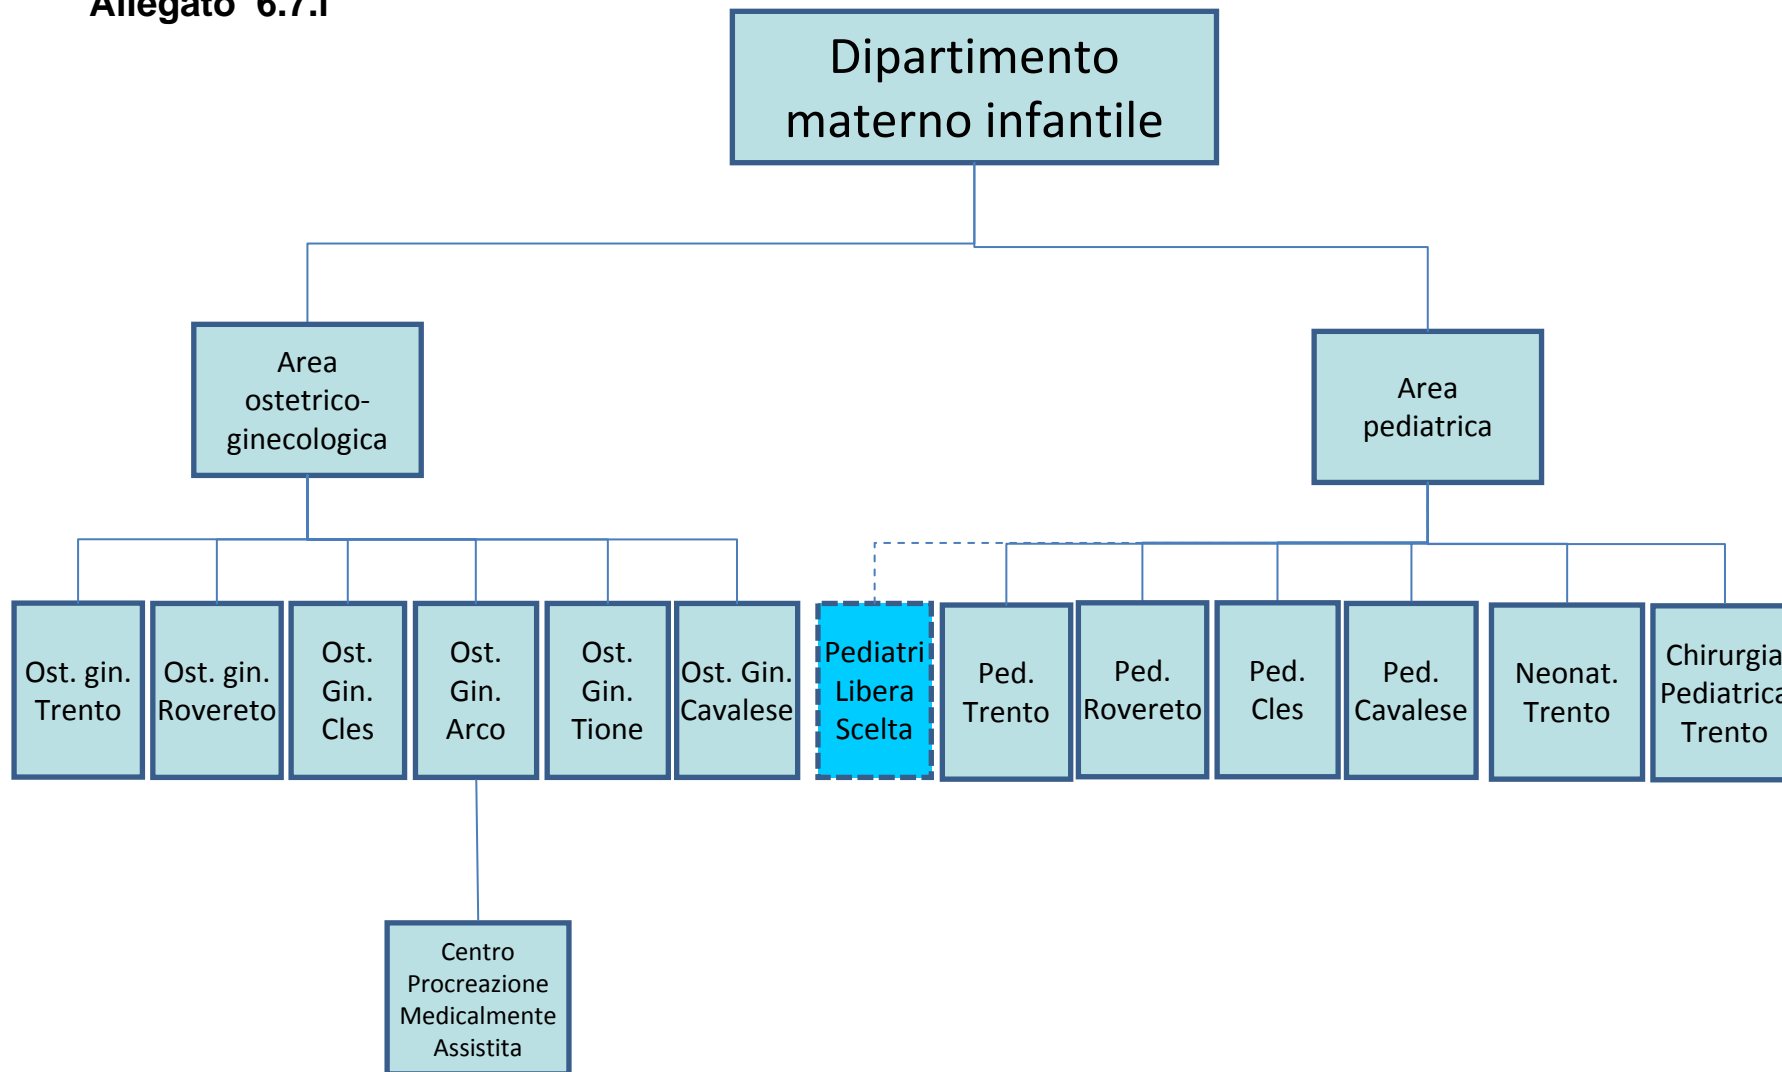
Allegato 6.7.I

Dipartimento materno infantile

Area ostetrico-ginecologica

Area pediatrica

Ost. gin. Trento

Ost. gin. Rovereto

Ost. Gin. Cles

Ost. Gin. Arco

Ost. Gin. Tione

Ost. Gin. Cavalese

Pediatri Libera Scelta

Ped. Trento

Ped. Rovereto

Ped. Cles

Ped. Cavalese

Neonat. Trento

Chirurgia Pediatrica Trento

Centro Procreazione Medicalmente Assistita